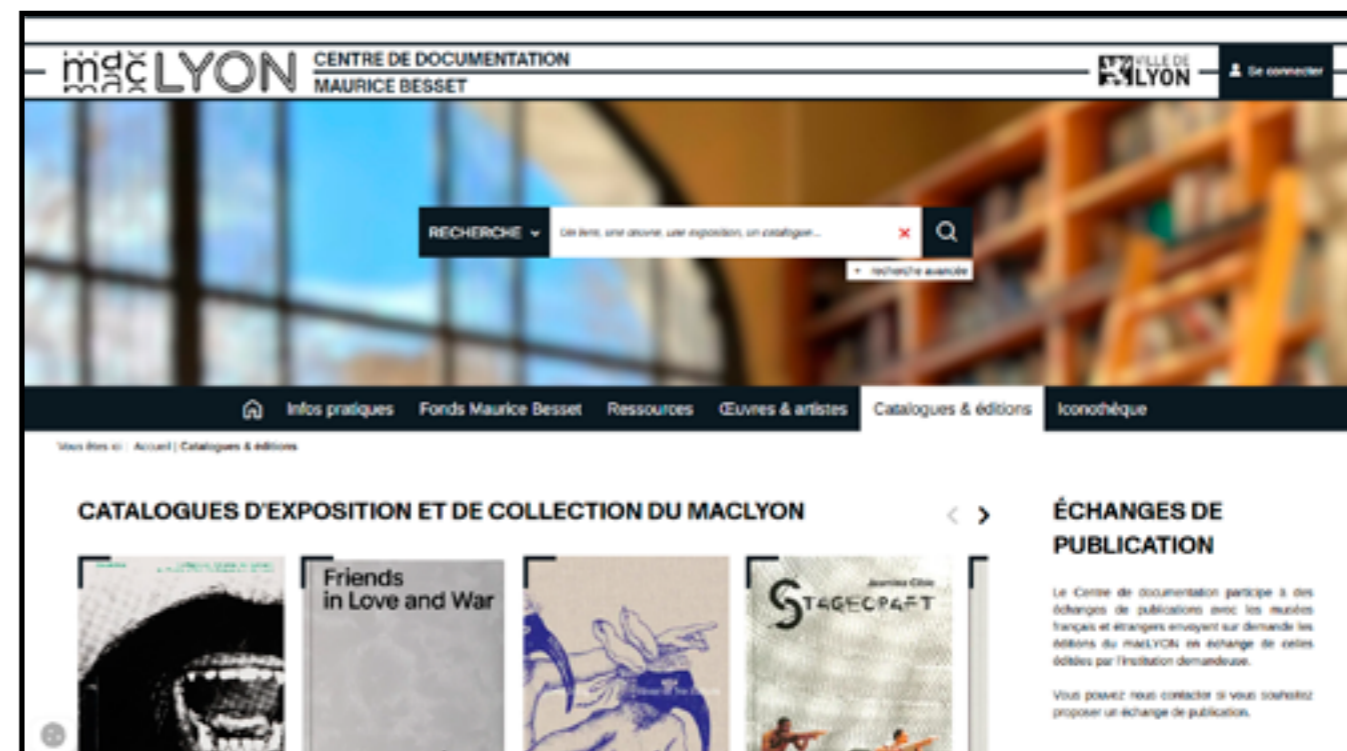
mac LYON CENTRE DE DOCUMENTATION MAURICE BESSET

VILLE DE LYON

Se connecter

RECHERCHE

Un livre, une œuvre, une exposition, un catalogue...

+ recherche avancée

Infos pratiques Fonds Maurice Besset Ressources Œuvres & artistes Catalogues & éditions Iconothèque

Vous êtes ici : Accueil | Catalogues & éditions

CATALOGUES D'EXPOSITION ET DE COLLECTION DU MACLYON

Friends in Love and War

Jeamina Cibic

STAGECRAFT

ÉCHANGES DE PUBLICATION

Le Centre de documentation participe à des échanges de publications avec les musées français et étrangers envoyant sur demande les éditions du macLYON en échange de celles éditées par l'institution demandeuse.

Vous pouvez nous contacter si vous souhaitez proposer un échange de publication.